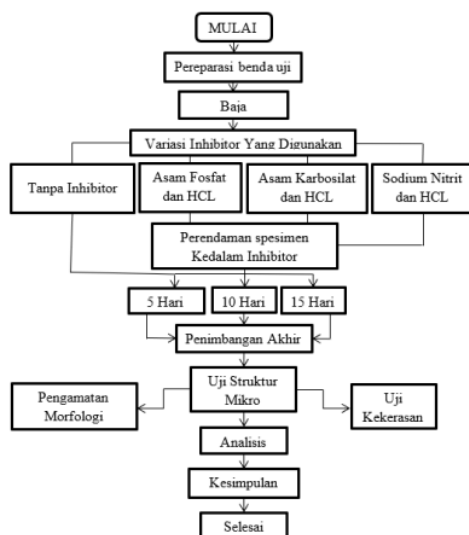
MULAI

Pereparasi benda uji

Baja

Variasi Inhibitor Yang Digunakan

Tanpa Inhibitor

Asam Fosfat dan HCL

Asam Karbosilat dan HCL

Sodium Nitrit dan HCL

Perendaman spesimen Kedalam Inhibitor

5 Hari

10 Hari

15 Hari

Penimbangan Akhir

Uji Struktur Mikro

Pengamatan Morfologi

Uji Kekerasan

Analisis

Kesimpulan

Selesai